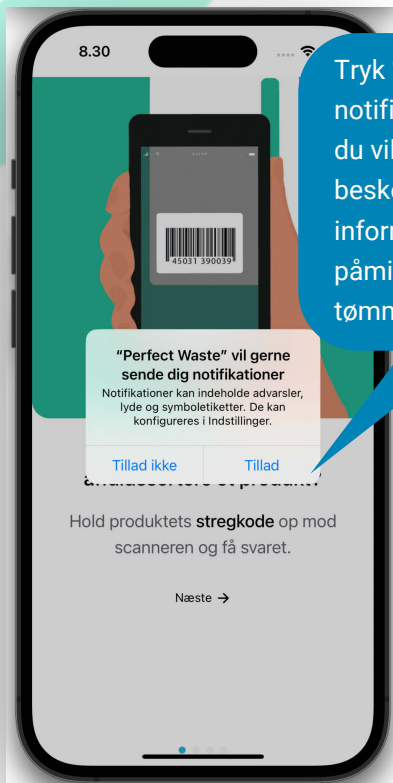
8.30

Tryk
notifi
du vil
beske
inform
påmi
tømn

45031 390039

"Perfect Waste" vil gerne sende dig notifikationer

Notifikationer kan indeholde advarsler, lyde og symboletiketter. De kan konfigureres i Indstillinger.

Tillad ikke

Tillad

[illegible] et produkt?

Hold produktets **stregkode** op mod scanneren og få svaret.

Næste →